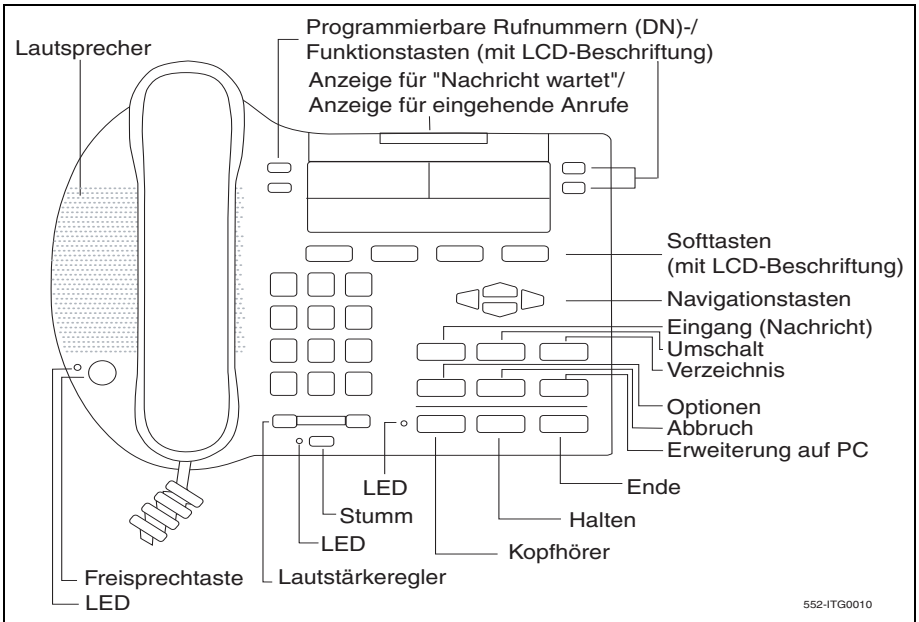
Lautsprecher

Programmierbare Rufnummern (DN)-/
Funktionstasten (mit LCD-Beschriftung)

Anzeige für "Nachricht wartet"/
Anzeige für eingehende Anrufe

Softtasten
(mit LCD-Beschriftung)

Navigationstasten

Eingang (Nachricht)
Umschalt
Verzeichnis

Optionen
Abbruch
Erweiterung auf PC

Ende

Halten

Kopfhörer

LED

Stumm

LED

Freisprechtaste

LED

Lautstärkeregler

552-ITG0010